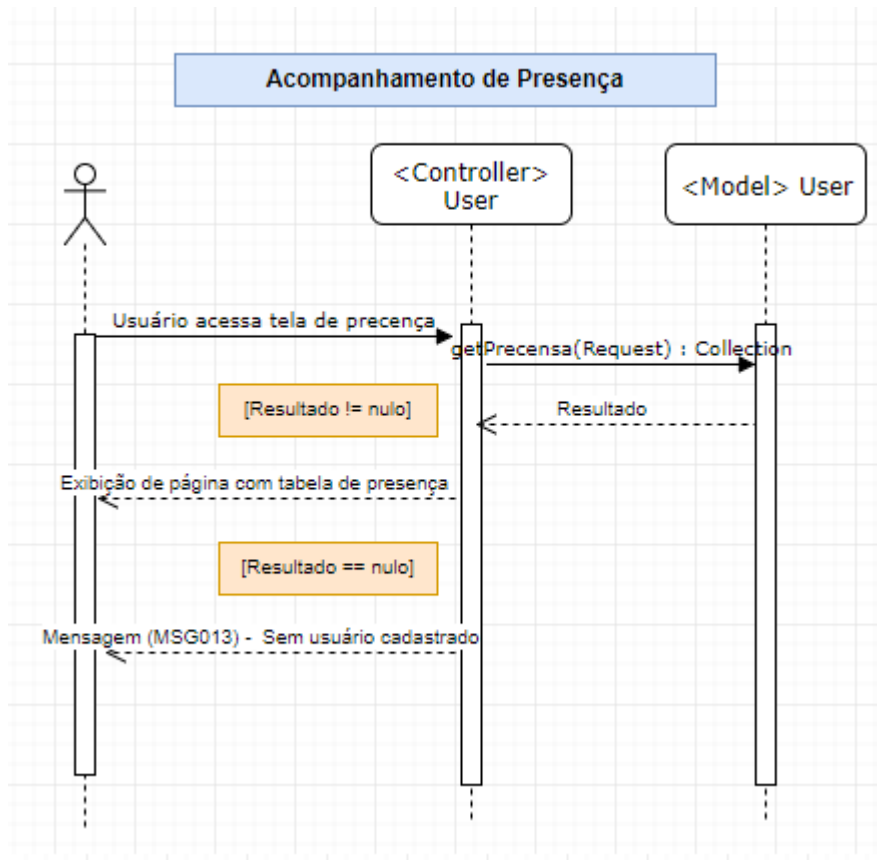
Acompanhamento de Presença

<Controller> User

<Model> User

Usuário acessa tela de precença

getPrecensa(Request) : Collection

[Resultado != nulo]

Resultado

Exibição de página com tabela de presença

[Resultado == nulo]

Mensagem (MSG013) - Sem usuário cadastrado